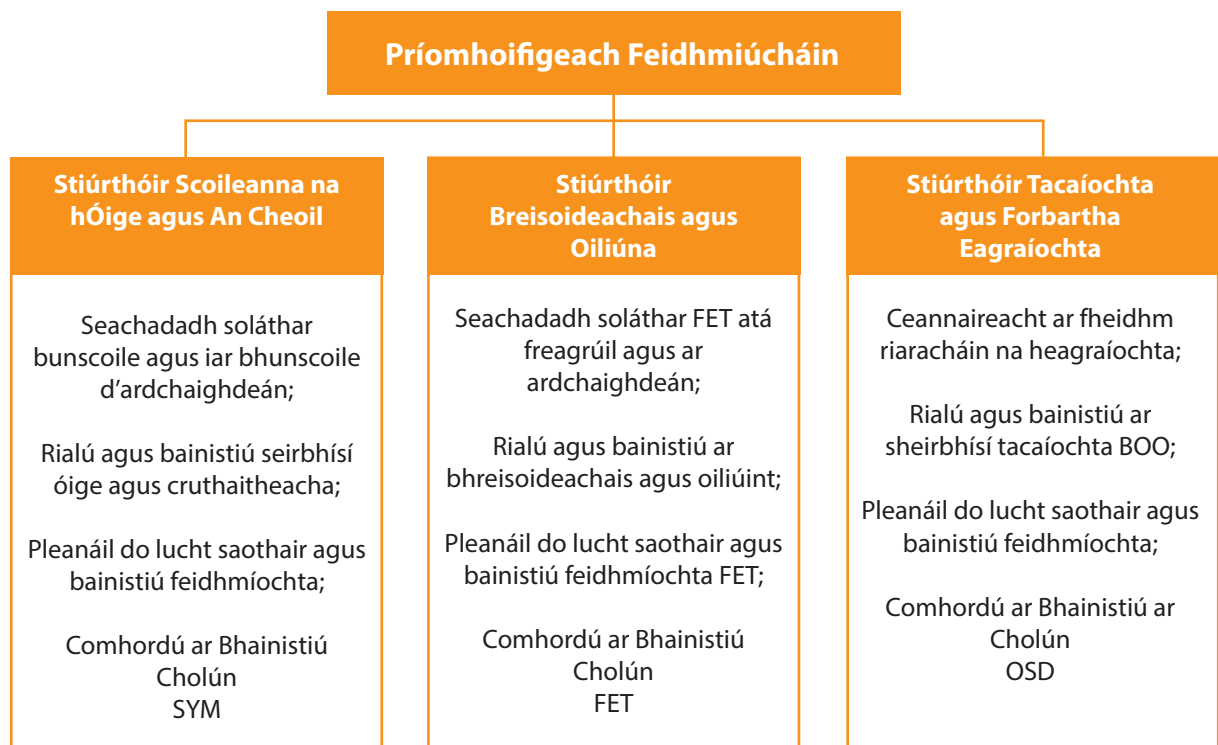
Príomhoifigeach Feidhmiúcháin

Stiúrthóir Scoileanna na hÓige agus An Cheoil

Seachadadh soláthar bunscoile agus iar bhunscoile d'ardchaighdeán;

Rialú agus bainistiú seirbhísí óige agus cruthaitheacha;

Pleanáil do lucht saothair agus bainistiú feidhmíochta;

Comhordú ar Bhainistiú Cholún SYM

Stiúrthóir Breisoideachais agus Oiliúna

Seachadadh soláthar FET atá freagrúil agus ar ardchaighdeán;

Rialú agus bainistiú ar bhreisoideachais agus oiliúint;

Pleanáil do lucht saothair agus bainistiú feidhmíochta FET;

Comhordú ar Bhainistiú Cholún FET

Stiúrthóir Tacaíochta agus Forbartha Eagraíochta

Ceannaireacht ar fheidhm riaracháin na heagraíochta;

Rialú agus bainistiú ar sheirbhísí tacaíochta BOO;

Pleanáil do lucht saothair agus bainistiú feidhmíochta;

Comhordú ar Bhainistiú ar Cholún OSD